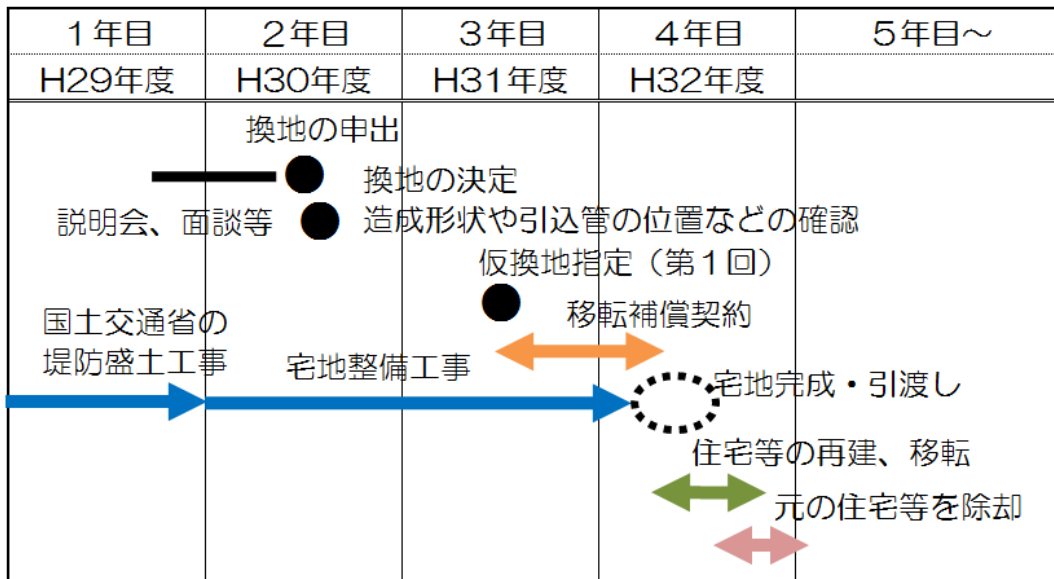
| 1年目 | 2年目 | 3年目 | 4年目 | 5年目～ |
|---|---|---|---|---|
| H29年度 | H30年度 | H31年度 | H32年度 | |

換地の申出

換地の決定

説明会、面談等

造成形状や引込管の位置などの確認

仮換地指定（第１回）

移転補償契約

国土交通省の堤防盛土工事

宅地整備工事

宅地完成・引渡し

住宅等の再建、移転

元の住宅等を除却